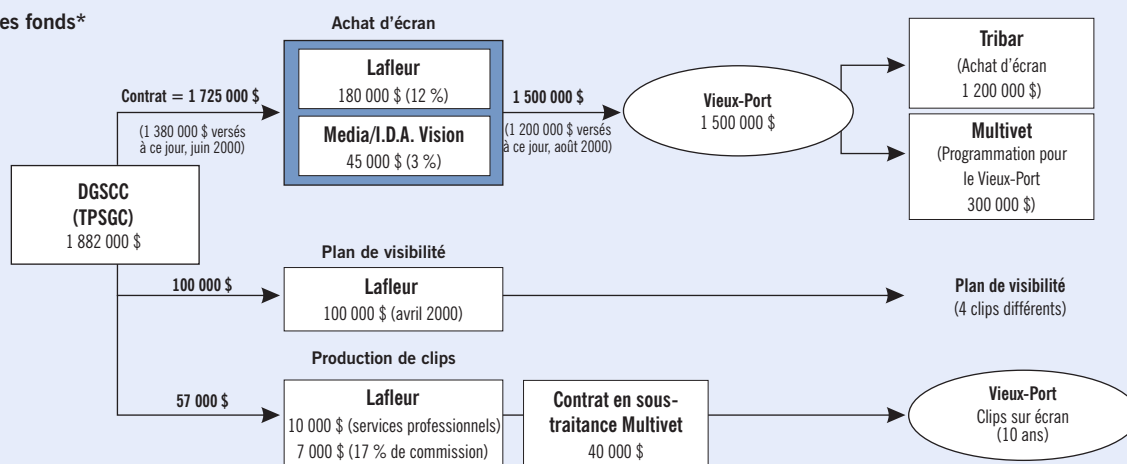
es fonds*

Achat d'écran

Contrat = 1 725 000 $

(1 380 000 $ versés à ce jour, juin 2000)

Lafleur
180 000 $ (12 %)

Media/I.D.A. Vision
45 000 $ (3 %)

1 500 000 $

(1 200 000 $ versés à ce jour, août 2000)

Vieux-Port
1 500 000 $

Tribar
(Achat d'écran
1 200 000 $)

Multivet
(Programmation pour le Vieux-Port
300 000 $)

DGSCC
(TPSGC)
1 882 000 $

Plan de visibilité

100 000 $

Lafleur
100 000 $ (avril 2000)

Plan de visibilité
(4 clips différents)

Production de clips

57 000 $

Lafleur
10 000 $ (services professionnels)
7 000 $ (17 % de commission)

Contrat en soustraitance Multivet
40 000 $

Vieux-Port
Clips sur écran
(10 ans)